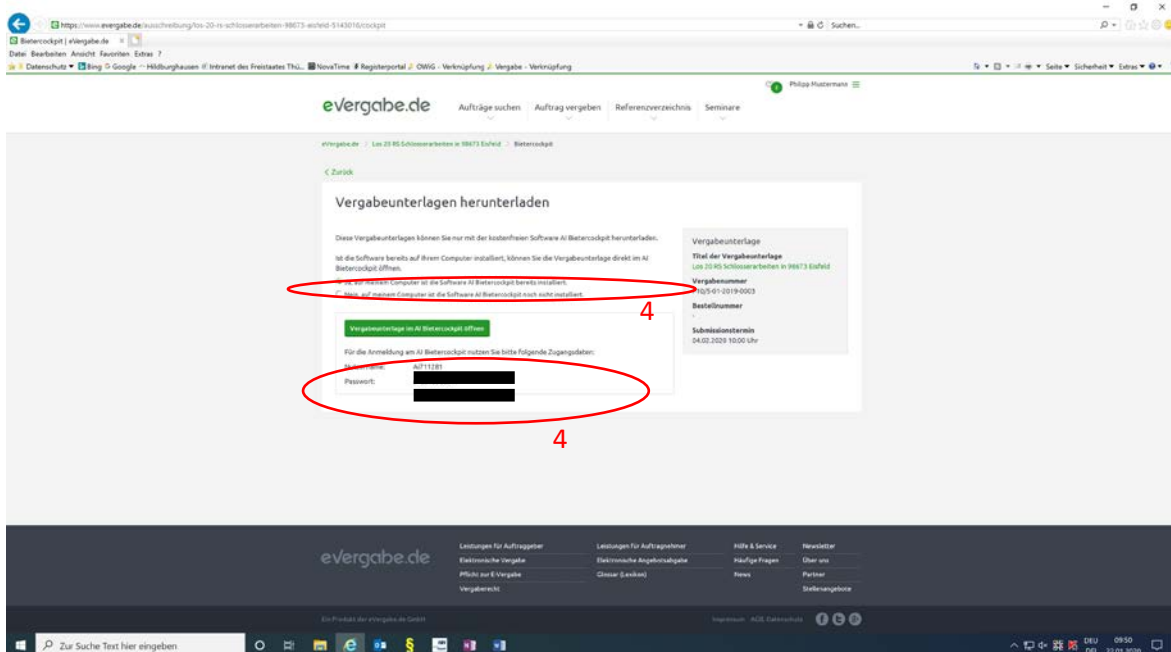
https://www.evergabe.de/ausschreibung/los-20-rs-schlosserarbeiten-98673-eisfeld-5145016/cockpit
Suchen...
Bietercockpit | eVergabe.de
Datei Bearbeiten Ansicht Favoriten Extras ?
Datenschutz Bing Google Hildburghausen Intranet des Freistaates Thü... NovaTime Registerportal OWIG - Verknüpfung Vergabe - Verknüpfung
Seite Sicherheit Extras

Philipp Mustermann

eVergabe.de Aufträge suchen Auftrag vergeben Referenzverzeichnis Seminare

eVergabe.de > Los 20 RS Schlosserarbeiten in 98673 Eisfeld > Bietercockpit

< Zurück

Vergabeunterlagen herunterladen

Diese Vergabeunterlagen können Sie nur mit der kostenfreien Software AI Bietercockpit herunterladen.

Ist die Software bereits auf Ihrem Computer installiert, können Sie die Vergabeunterlage direkt im AI Bietercockpit öffnen.

Ja, auf meinem Computer ist die Software AI Bietercockpit bereits installiert.
Nein, auf meinem Computer ist die Software AI Bietercockpit noch nicht installiert.

4

Vergabeunterlage im AI Bietercockpit öffnen

Für die Anmeldung am AI Bietercockpit nutzen Sie bitte folgende Zugangsdaten:
Nutzername: AI711281
Passwort:

4

Vergabeunterlage
Titel der Vergabeunterlage
Los 20 RS Schlosserarbeiten in 98673 Eisfeld
Vergabenummer
10/5-01-2019-0003
Bestellnummer
-
Submissionstermin
04.02.2020 10:00 Uhr

eVergabe.de
Leistungen für Auftraggeber
Elektronische Vergabe
Pflicht zur E-Vergabe
Vergaberecht
Leistungen für Auftragnehmer
Elektronische Angebotsabgabe
Glossar (Lexikon)
Hilfe & Service
Häufige Fragen
News
Newsletter
Über uns
Partner
Stellenangebote

Ein Produkt der eVergabe.de GmbH
Impressum AGB Datenschutz

Zur Suche Text hier eingeben
DEU 09:50